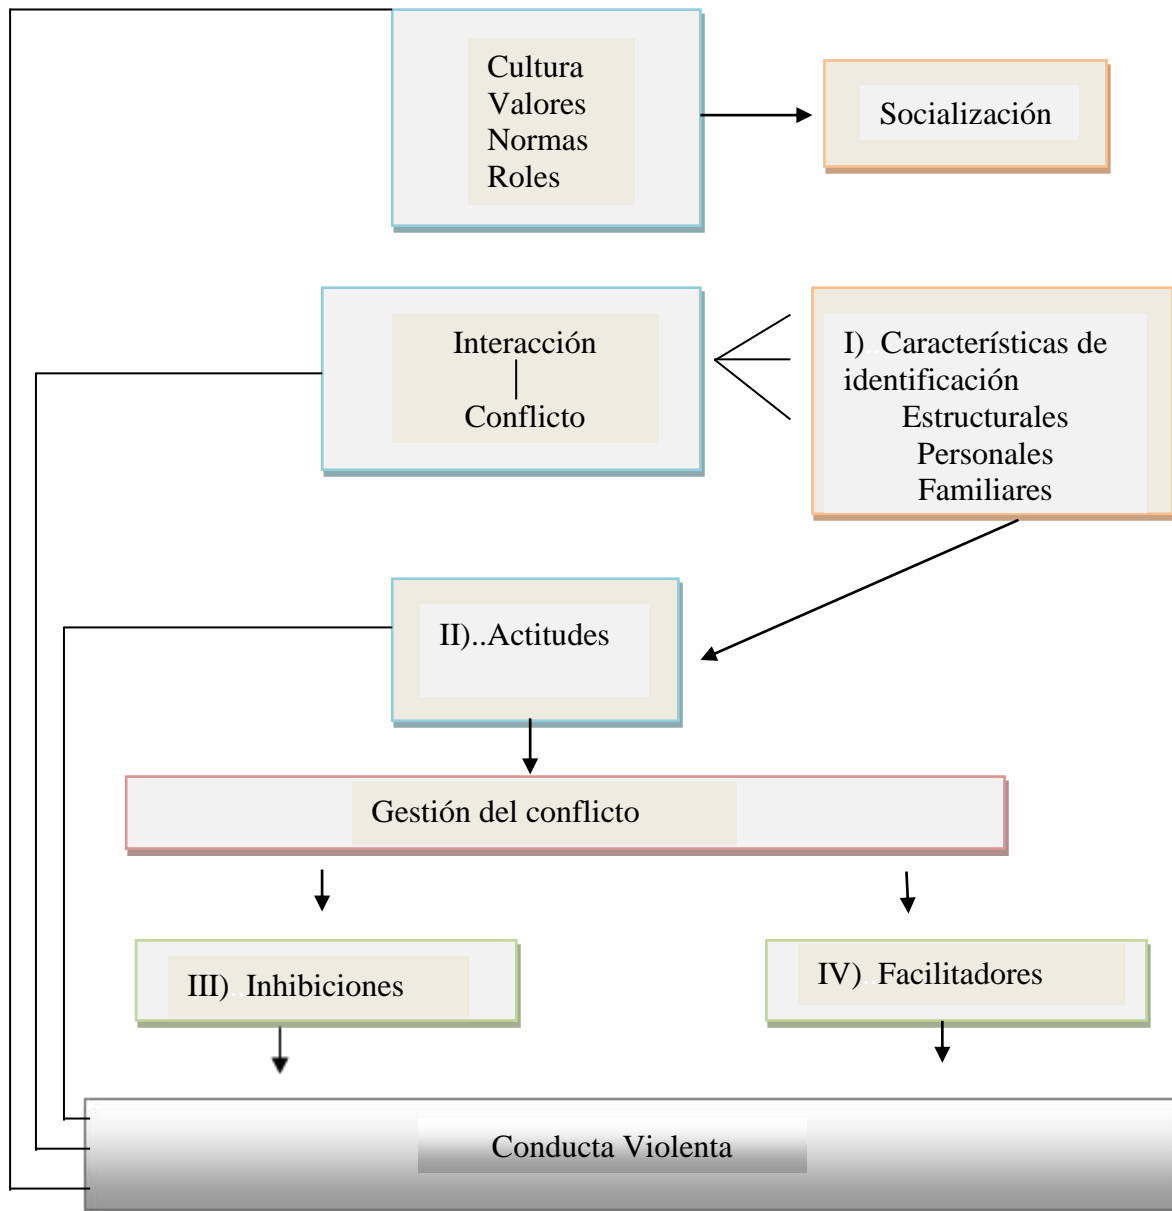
Cultura
Valores
Normas
Roles

Socialización

Interacción
Conflicto

I) Características de identificación
Estructurales
Personales
Familiares

II)..Actitudes

Gestión del conflicto

III) Inhibiciones

IV) Facilitadores

Conducta Violenta